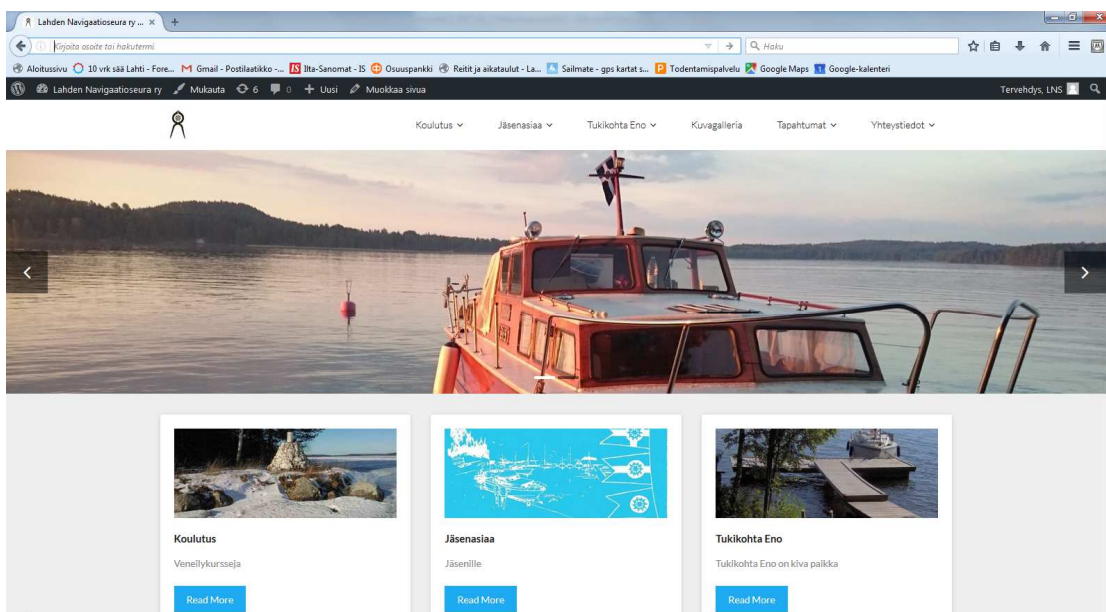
Lahden Navigaatioseura ry ... ×

Kirjoita osoite tai hakutermi

Haku

Aloitussivu 10 vrk sää Lahti - Fore... Gmail - Postilaatikko -... Ilta-Sanomat - IS Osuuspankki Reitit ja aikataulut - La... Sailmate - gps kartat s... Todentamispalvelu Google Maps Google-kalenteri

Lahden Navigaatioseura ry Mukauta 6 0 Uusi Muokkaa sivua

Tervehdys, LNS

Koulutus Jäsenasiaa Tukikohta Eno Kuvagalleria Tapahtumat Yhteystiedot

Koulutus

Veneilykursseja

Read More

Jäsenasiaa

Jäsenille

Read More

Tukikohta Eno

Tukikohta Eno on kiva paikka

Read More